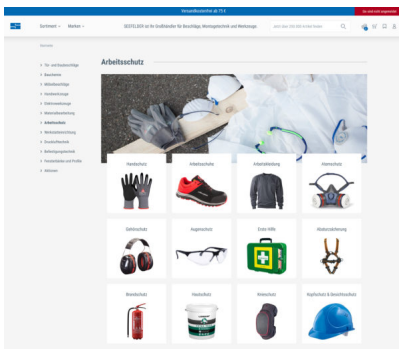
Versandkostenfrei ab 75 €

Sie sind nicht angemeldet

Sortiment Marken

SEISTOLOGI ist Ihr Großhändler für Beschläge, Montagetechnik und Werkzeuge.

Startseite

Tür- und Baubeschläge
Baustoffe
Möbelbeschläge
Handwerkzeuge
Elektrowerkzeuge
Materialbearbeitung
Arbeitsschutz
Werkstatteinrichtung
Druckluftechnik
Befestigungstechnik
Fensterladen und Profile
Aktionen

Arbeitsschutz

Handschutz
Arbeitsschuhe
Arbeitskleidung
Atemschutz
Gehörschutz
Augenschutz
Erste Hilfe
Absturzsicherung
Brandschutz
Hautschutz
Knieschutz
Kopfschutz & Gesichtsschutz